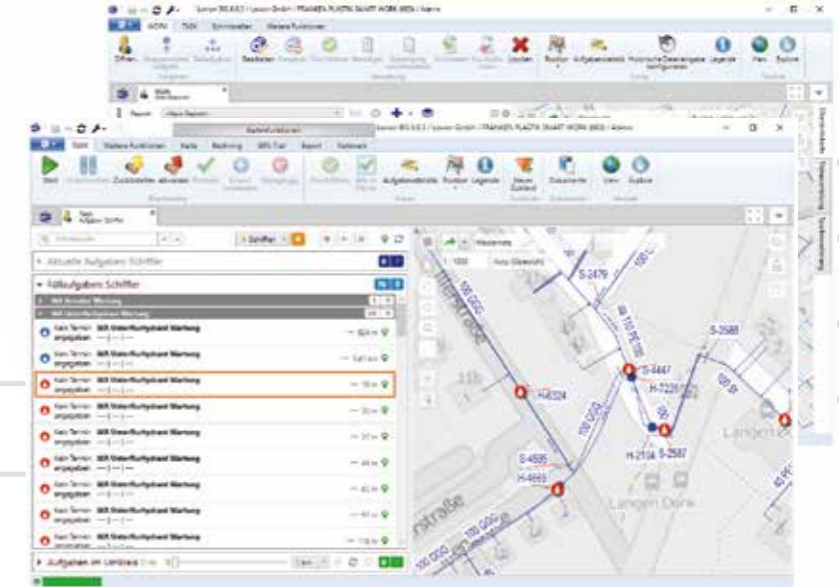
lysearn BIS 8.0.3 / Lyseon GmbH / FRANKEN PLATIN SMART WORK (BIS) / Admin

WORK TASK Schnittstellen Weitere Funktionen

Öffnen Bearbeiten Löschen Position Aufgabendetails Legende View Explore

Report

Aufenthaltsraum

lysearn BIS 8.0.3 / Lyseon GmbH / FRANKEN PLATIN SMART WORK (BIS) / Admin

Start Weitere Funktionen Karte Rechnung BIS-Trail Report Netzmarkt

Start Zurückstellen aktivieren Position Legende Dokumente View Explore

Aufgaben Schiffer

Schiffer

Aktuelle Aufgaben Schiffer

Fällaufgaben Schiffer

Kein Termin angegeben BR Unterflurhydrant Wartung

Kein Termin angegeben BR Unterflurhydrant Wartung

Kein Termin angegeben BR Unterflurhydrant Wartung

Kein Termin angegeben BR Unterflurhydrant Wartung

Kein Termin angegeben BR Unterflurhydrant Wartung

Kein Termin angegeben BR Unterflurhydrant Wartung

Kein Termin angegeben BR Unterflurhydrant Wartung

Kein Termin angegeben BR Unterflurhydrant Wartung

Kein Termin angegeben BR Unterflurhydrant Wartung

Aufgaben im Umkreis

Massenrate

1 : 1000

S-2479

S-2588

S-4447

H-2225

H-6324

H-2104

S-2587

S-4695

H-6669

100 GGG

Langen Dorf

ntraße